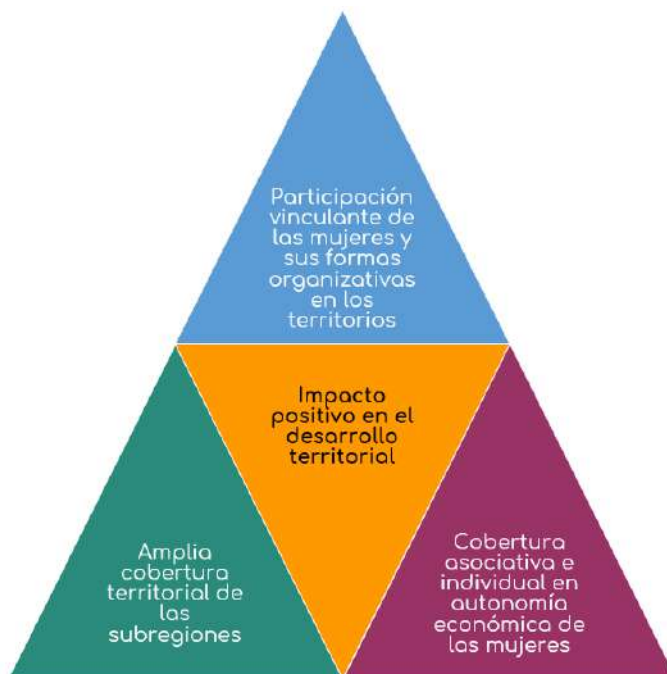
Participación vinculante de las mujeres y sus formas organizativas en los territorios

Impacto positivo en el desarrollo territorial

Amplia cobertura territorial de las subregiones

Cobertura asociativa e individual en autonomía económica de las mujeres